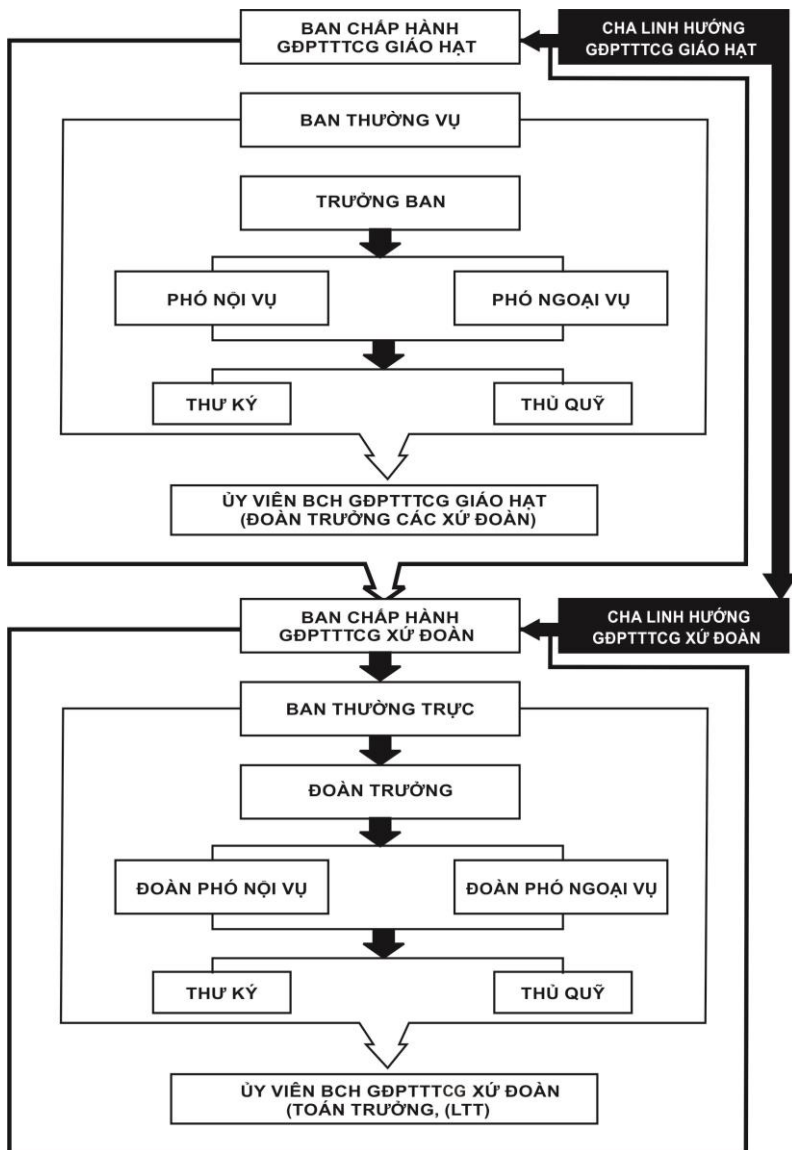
BAN CHẤP HÀNH GĐPTTTCG GIÁO HẠT

CHA LINH HƯỚNG GĐPTTTCG GIÁO HẠT

BAN THƯỜNG VỤ

TRƯỞNG BAN

PHÓ NỘI VỤ

PHÓ NGOẠI VỤ

THƯ KÝ

THỦ QUỸ

ỦY VIÊN BCH GĐPTTTCG GIÁO HẠT (ĐOÀN TRƯỞNG CÁC XỨ ĐOÀN)

BAN CHẤP HÀNH GĐPTTTCG XỨ ĐOÀN

CHA LINH HƯỚNG GĐPTTTCG XỨ ĐOÀN

BAN THƯỜNG TRỰC

ĐOÀN TRƯỞNG

ĐOÀN PHÓ NỘI VỤ

ĐOÀN PHÓ NGOẠI VỤ

THƯ KÝ

THỦ QUỸ

ỦY VIÊN BCH GĐPTTTCG XỨ ĐOÀN (TOÁN TRƯỞNG, (LTT)